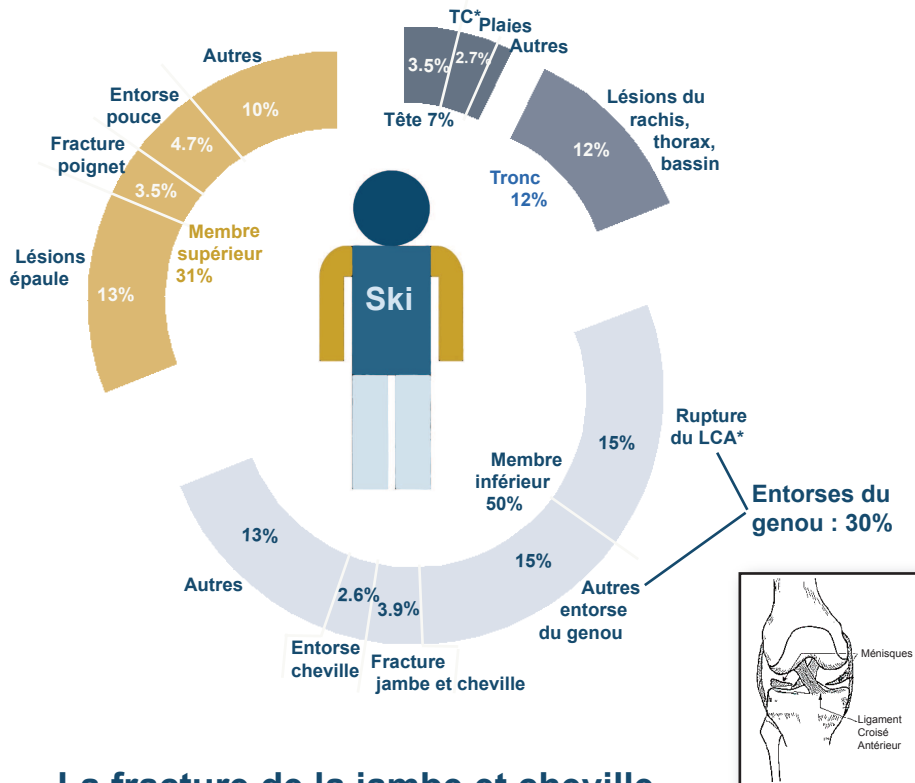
TC*
Plaies
Autres
3.5%
2.7%
Tête 7%
Lésions du rachis, thorax, bassin
12%
Tronc 12%
Autres
10%
Entorse pouce
4.7%
Fracture poignet
3.5%
Membre supérieur 31%
Lésions épaule
13%
Ski
Rupture du LCA*
15%
Membre inférieur 50%
Entorses du genou : 30%
15%
Autres entorse du genou
13%
Autres
2.6%
3.9%
Entorse cheville
Fracture jambe et cheville
Ménisques
Ligament Croisé Antérieur
La fracture de la jambe et cheville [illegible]